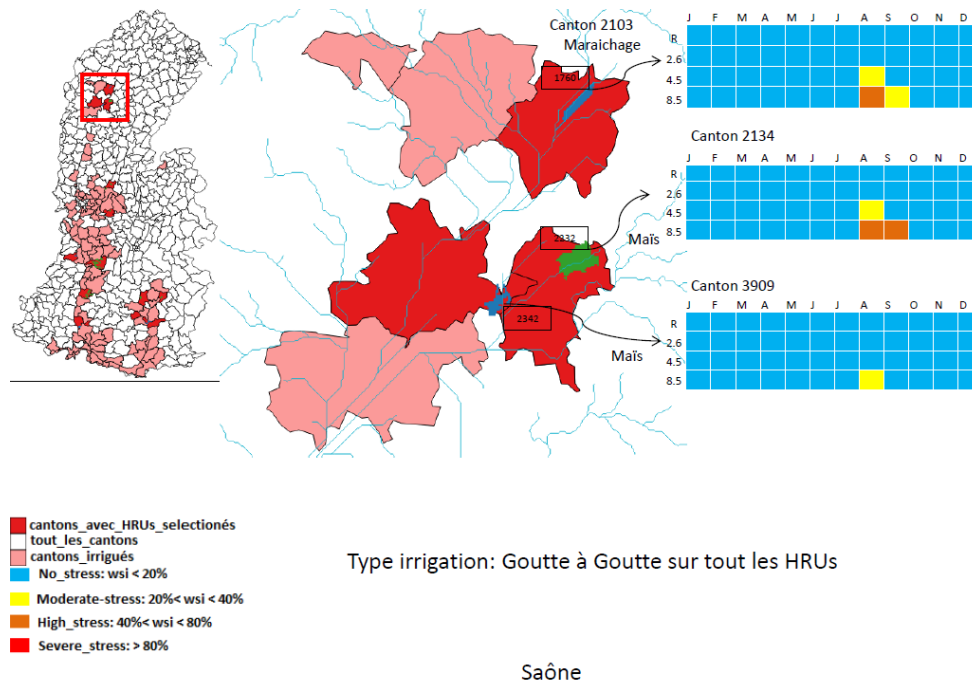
Canton 2103
Maraichage

1760

2332

2342

Maïs

Maïs

| J | F | M | A | M | J | J | A | S | O | N | D |
|---|---|---|---|---|---|---|---|---|---|---|---|

R
2.6
4.5
8.5

Canton 2134

| J | F | M | A | M | J | J | A | S | O | N | D |
|---|---|---|---|---|---|---|---|---|---|---|---|

R
2.6
4.5
8.5

Canton 3909

| J | F | M | A | M | J | J | A | S | O | N | D |
|---|---|---|---|---|---|---|---|---|---|---|---|

R
2.6
4.5
8.5

cantons_avec_HRUs_selectionés
tout_les_cantons
cantons_irrigués
No_stress: wsi < 20%
Moderate-stress: 20%< wsi < 40%
High_stress: 40%< wsi < 80%
Severe_stress: > 80%

Type irrigation: Goutte à Goutte sur tout les HRUs

Saône